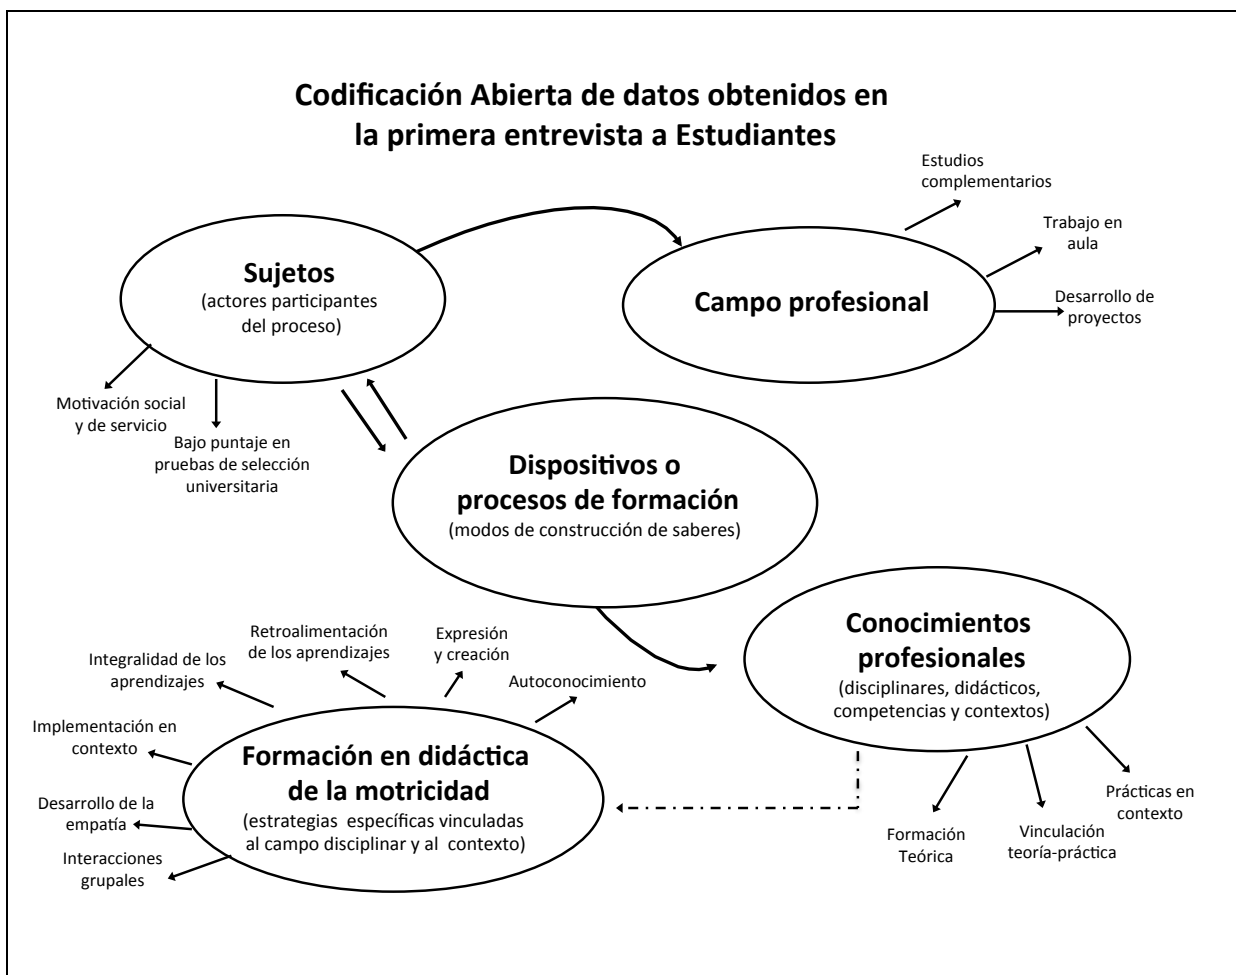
Codificación Abierta de datos obtenidos en la primera entrevista a Estudiantes

Estudios complementarios

Trabajo en aula

Desarrollo de proyectos

Sujetos
(actores participantes del proceso)

Campo profesional

Motivación social y de servicio

Bajo puntaje en pruebas de selección universitaria

Dispositivos o procesos de formación
(modos de construcción de saberes)

Retroalimentación de los aprendizajes

Expresión y creación

Integralidad de los aprendizajes

Autoconocimiento

Conocimientos profesionales
(disciplinares, didácticos, competencias y contextos)

Implementación en contexto

Formación en didáctica de la motricidad
(estrategias específicas vinculadas al campo disciplinar y al contexto)

Desarrollo de la empatía

Interacciones grupales

Formación Teórica

Vinculación teoría-práctica

Prácticas en contexto